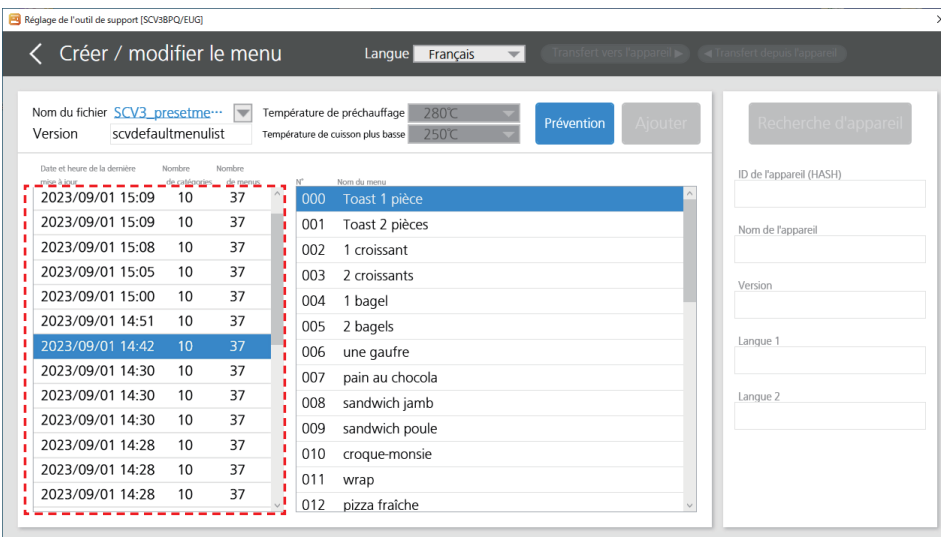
Réglage de l'outil de support [SCV3BPQ/EUG]

Créer / modifier le menu

Langue Français

Transfert vers l'appareil ▶

◀ Transfert depuis l'appareil

Nom du fichier SCV3_presetme···

Version scvdefaultmenulist

Température de préchauffage 280℃

Température de cuisson plus basse 250℃

Prévention

Ajouter

Recherche d'appareil

| Date et heure de la dernière mise à jour | Nombre de catégories | Nombre de menus |
|---|---|---|
| 2023/09/01 15:09 | 10 | 37 |
| 2023/09/01 15:09 | 10 | 37 |
| 2023/09/01 15:08 | 10 | 37 |
| 2023/09/01 15:05 | 10 | 37 |
| 2023/09/01 15:00 | 10 | 37 |
| 2023/09/01 14:51 | 10 | 37 |
| 2023/09/01 14:42 | 10 | 37 |
| 2023/09/01 14:30 | 10 | 37 |
| 2023/09/01 14:30 | 10 | 37 |
| 2023/09/01 14:30 | 10 | 37 |
| 2023/09/01 14:28 | 10 | 37 |
| 2023/09/01 14:28 | 10 | 37 |
| 2023/09/01 14:28 | 10 | 37 |

| N° | Nom du menu |
|---|---|
| 000 | Toast 1 pièce |
| 001 | Toast 2 pièces |
| 002 | 1 croissant |
| 003 | 2 croissants |
| 004 | 1 bagel |
| 005 | 2 bagels |
| 006 | une gaufre |
| 007 | pain au chocola |
| 008 | sandwich jamb |
| 009 | sandwich poule |
| 010 | croque-monsie |
| 011 | wrap |
| 012 | pizza fraîche |

ID de l'appareil (HASH)

Nom de l'appareil

Version

Langue 1

Langue 2